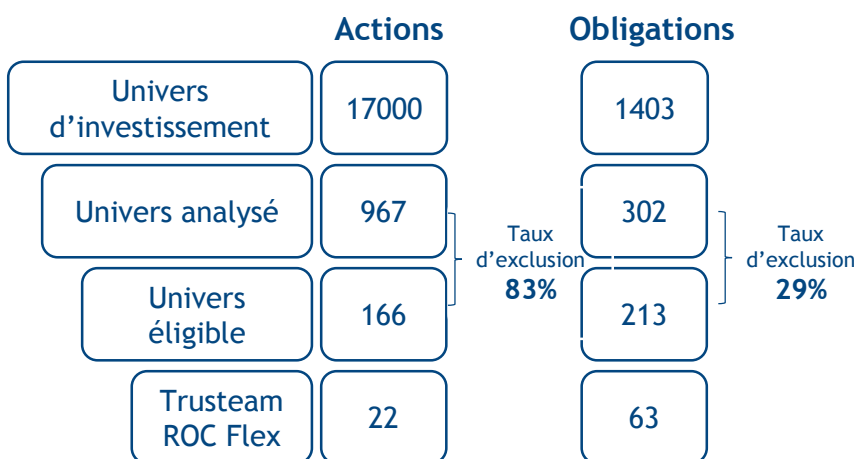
| | Actions | | Obligations | |
|---|---|---|---|---|
| Univers d'investissement | 17000 | | 1403 | |
| Univers analysé | 967 | Taux d'exclusion **83%** | 302 | Taux d'exclusion **29%** |
| Univers éligible | 166 | | 213 | |
| Trusteam ROC Flex | 22 | | 63 | |